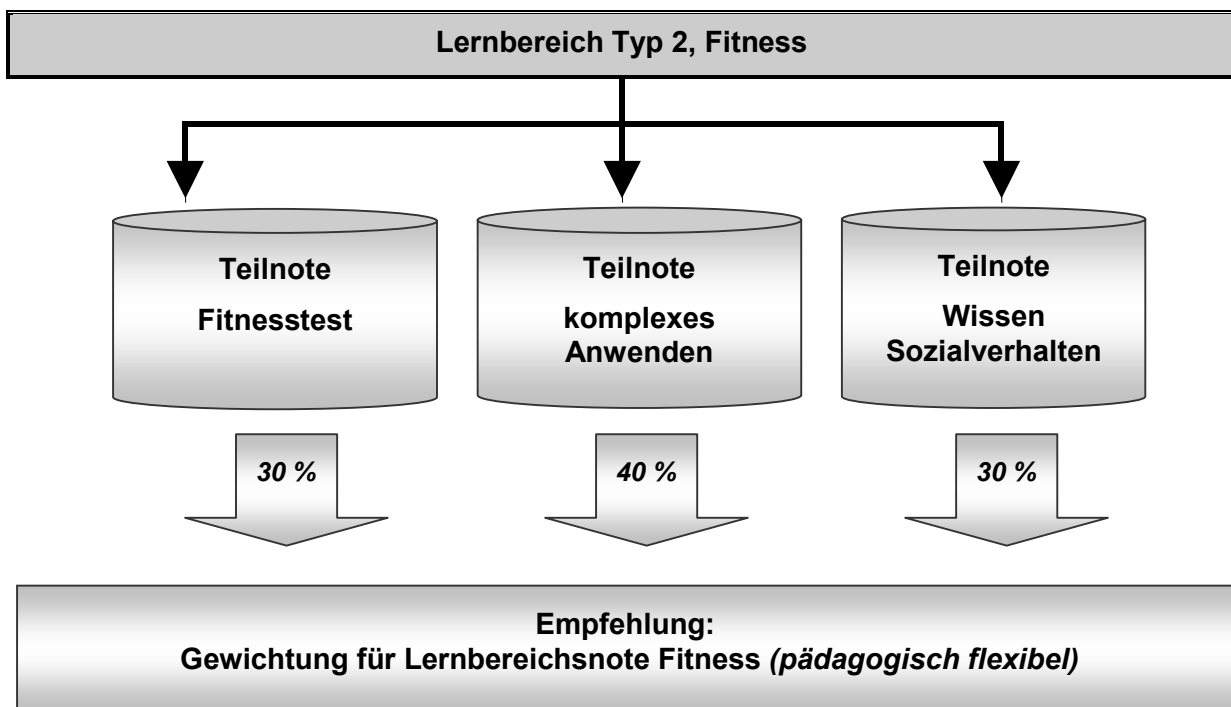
Lernbereich Typ 2, Fitness

Teilnote
Fitnesstest

Teilnote
komplexes Anwenden

Teilnote
Wissen Sozialverhalten

30 %

40 %

30 %

Empfehlung:
Gewichtung für Lernbereichsnote Fitness *(pädagogisch flexibel)*